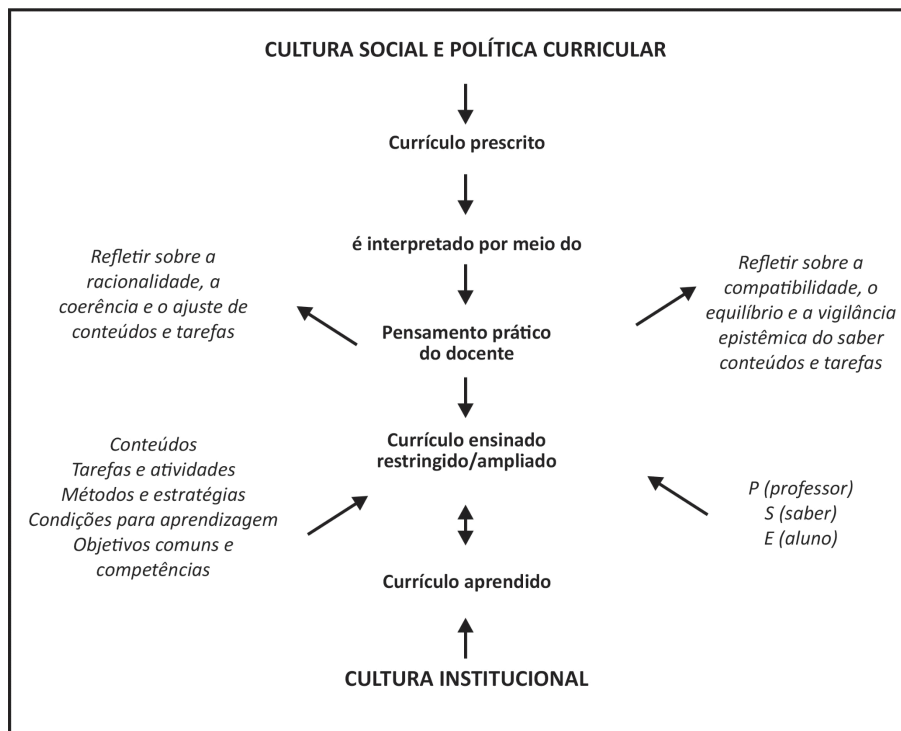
CULTURA SOCIAL E POLÍTICA CURRICULAR

Currículo prescrito

é interpretado por meio do

Refletir sobre a racionalidade, a coerência e o ajuste de conteúdos e tarefas

Pensamento prático do docente

Refletir sobre a compatibilidade, o equilíbrio e a vigilância epistêmica do saber conteúdos e tarefas

Conteúdos
Tarefas e atividades
Métodos e estratégias
Condições para aprendizagem
Objetivos comuns e competências

Currículo ensinado restringido/ampliado

P (professor)
S (saber)
E (aluno)

Currículo aprendido

CULTURA INSTITUCIONAL